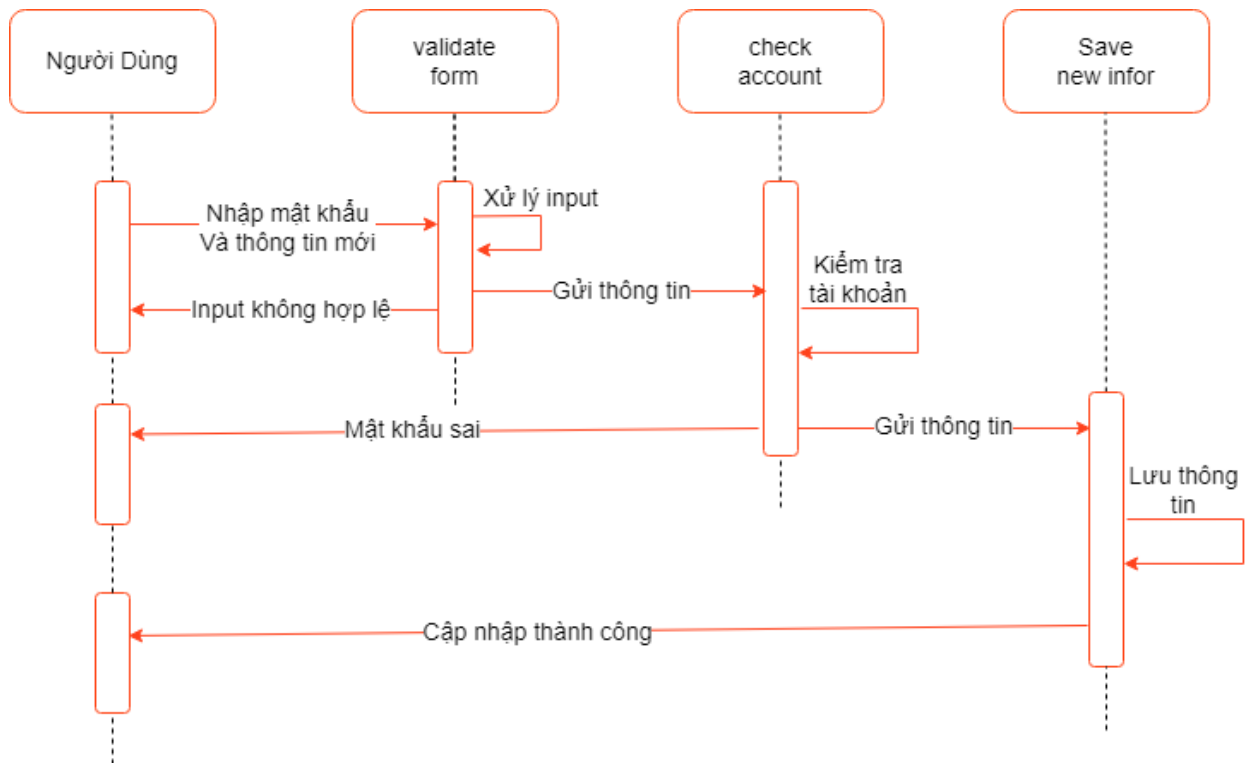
Người Dùng

validate form

check account

Save new infor

Nhập mật khẩu Và thông tin mới

Xử lý input

Gửi thông tin

Kiểm tra tài khoản

Input không hợp lệ

Mật khẩu sai

Gửi thông tin

Lưu thông tin

Cập nhập thành công